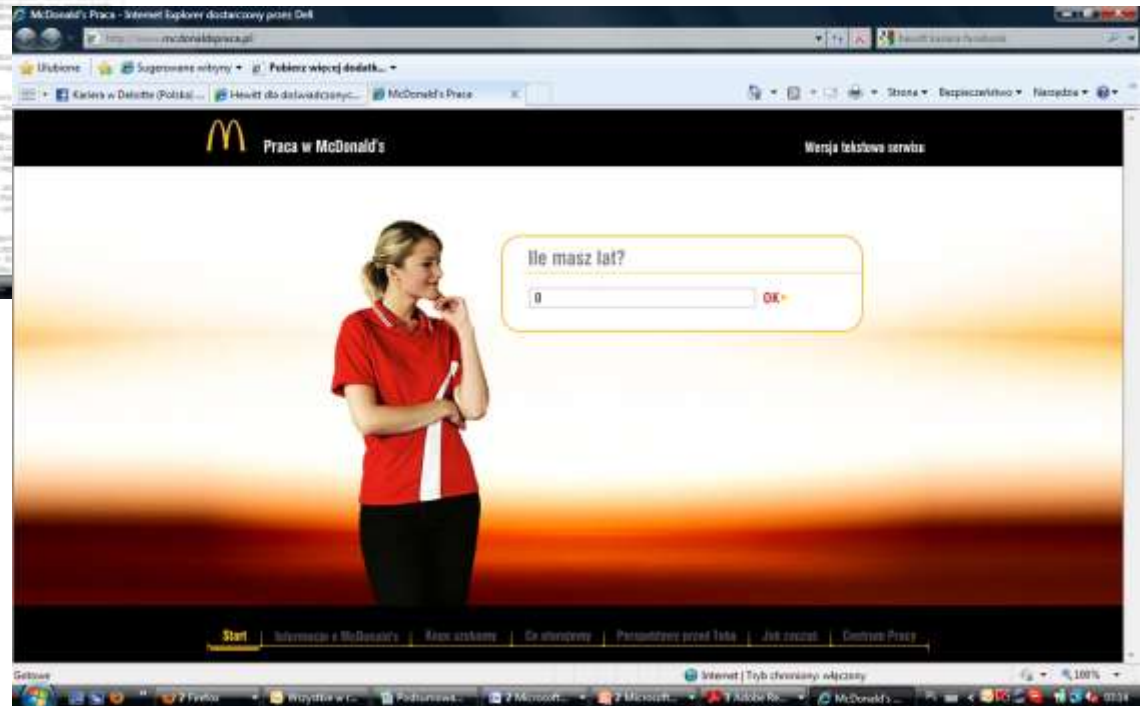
McDonald's Praca - Internet Explorer dostarczony przez Dell

http://www.mcdonaldspraca.pl

Ulubione | Sugerowane witryny ▾ | Pobierz więcej dodatk... ▾

Kariera w Deloitte (Polska) ... | Hewitt dla doświadczonyc... | McDonald's Praca

Strona ▾ Bezpieczeństwo ▾ Narzędzia ▾

Praca w McDonald's

Wersja tekstowa serwisu

Ile masz lat?

0

OK

Start | Informacje o McDonald's | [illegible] | Co oferujemy | Perspektywy przed Tobą | Jak zacząć | Centrum Pracy

Gotowe

Internet | Tryb chroniony: włączony

100%

2 Firefox | Wszystkie w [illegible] | Podsumowa... | 2 Microsoft... | 2 Microsoft... | 3 Adobe Re... | McDonald's ...